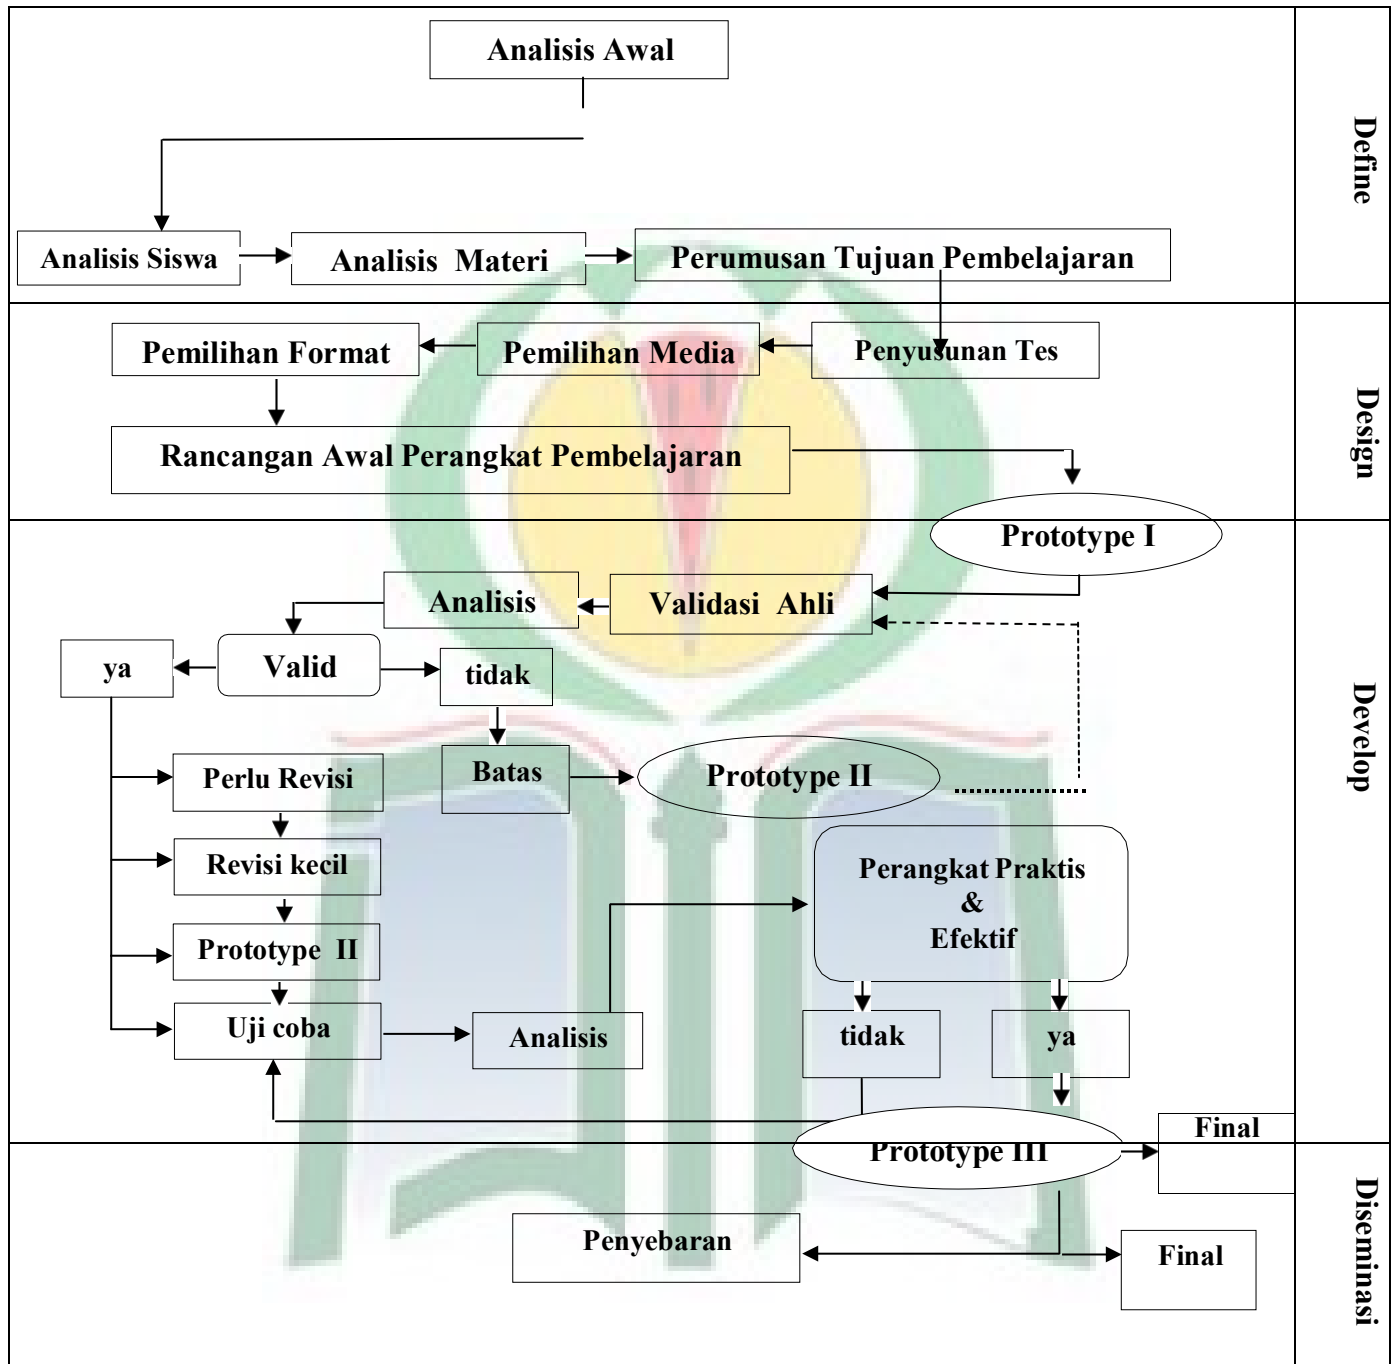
Analisis Awal

Define

Analisis Siswa

Analisis Materi

Perumusan Tujuan Pembelajaran

Pemilihan Format

Pemilihan Media

Penyusunan Tes

Design

Rancangan Awal Perangkat Pembelajaran

Prototype I

Analisis

Validasi Ahli

ya

Valid

tidak

Develop

Perlu Revisi

Batas

Prototype II

Revisi kecil

Perangkat Praktis & Efektif

Prototype II

Uji coba

Analisis

tidak

ya

Final

Prototype III

Diseminasi

Penyebaran

Final